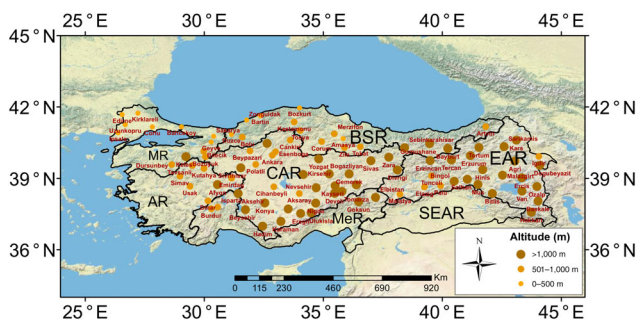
25° E
30° E
35° E
40° E
45° E
45° N
42° N
39° N
36° N
45° N
42° N
39° N
36° N
Edirne
Kirklareli
Uzunkopru
Corlu
Sariyer
Canakkale
Bandirma
Zonguldak
Bartin
Bozkurt
Kastamonu
Merzifon
Bolu
Geyve
Bilecik
Bozuyuk
Cankiri
Amasya
Corum
Tokat
Sebinkarahisar
Artvin
Sarikamis
Kars
Ardahan
MR
Beypazari
Ankara
Esenboga
BSR
EAR
Dursunbey
Tavsanli
Kutahya
Polatli
Yozgat
Bogazliyan
Sivas
Zara
Bayburt
Kemah
Erzurum
Agri
Dogubeyazit
Igdir
Simav
Usak
Afyon
Emirdag
CAR
Kirsehir
Erzincan
Tercan
Bingol
Tunceli
Hinis
Malazgirt
Ercis
Van
AR
Isparta
Burdur
Cihanbeyli
Aksehir
Konya
Nevsehir
Kayseri
Aksaray
Develi
Elbistan
Malatya
Bitlis
Siirt
Hakkari
Beysehir
Karaman
Nigde
MeR
SEAR
Km
0
115
230
460
690
920
N
Altitude (m)
>1,000 m
501–1,000 m
0–500 m